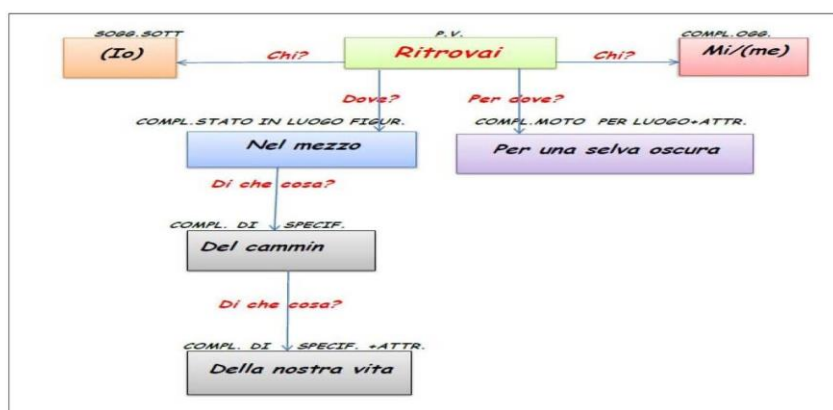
SOGG.SOTT
(Io)

Chi?

P.V.
Ritrovai

Chi?

COMPL.OGG.
Mi/(me)

Dove?

Per dove?

COMPL.STATO IN LUOGO FIGUR.
Nel mezzo

COMPL.MOTO PER LUOGO+ATTR.
Per una selva oscura

Di che cosa?

COMPL. DI SPECIF.
Del cammin

Di che cosa?

COMPL. DI SPECIF. +ATTR.
Della nostra vita